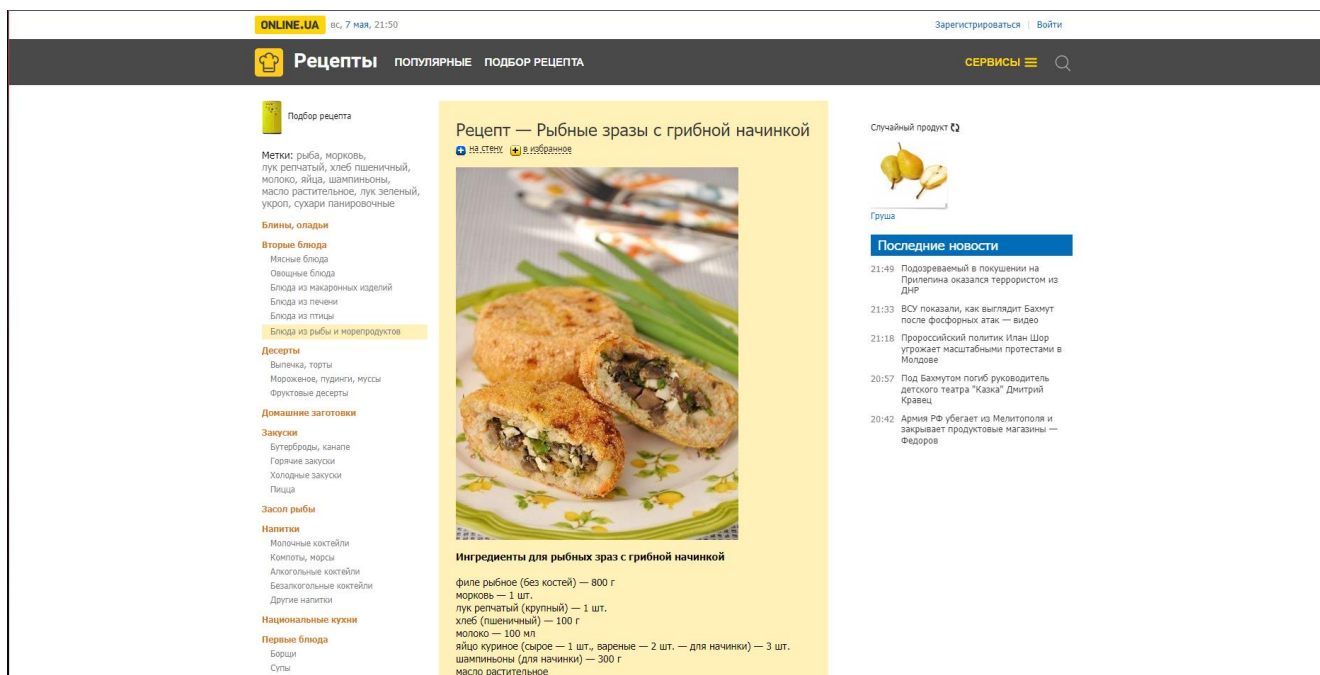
ONLINE.UA вс, 7 мая, 21:50

Зарегистрироваться | Войти

Рецепты ПОПУЛЯРНЫЕ ПОДБОР РЕЦЕПТА

СЕРВИСЫ

Подбор рецепта

Метки: рыба, морковь, лук репчатый, хлеб пшеничный, молоко, яйца, шампиньоны, масло растительное, лук зеленый, укроп, сухари панировочные

Блины, оладьи

Вторые блюда
Мясные блюда
Овощные блюда
Блюда из макаронных изделий
Блюда из печени
Блюда из птицы
Блюда из рыбы и морепродуктов

Десерты
Выпечка, торты
Мороженое, пудинги, муссы
Фруктовые десерты

Домашние заготовки

Закуски
Бутерброды, канапе
Горячие закуски
Холодные закуски
Пицца

Засол рыбы

Напитки
Молочные коктейли
Компоты, морсы
Алкогольные коктейли
Безалкогольные коктейли
Другие напитки

Национальные кухни

Первые блюда
Борщи
Супы

Рецепт — Рыбные зразы с грибной начинкой

на стену в избранное

Ингредиенты для рыбных зраз с грибной начинкой

филе рыбное (без костей) — 800 г
морковь — 1 шт.
лук репчатый (крупный) — 1 шт.
хлеб (пшеничный) — 100 г
молоко — 100 мл
яйцо куриное (сырое — 1 шт., вареные — 2 шт. — для начинки) — 3 шт.
шампиньоны (для начинки) — 300 г
масло растительное

Случайный продукт

Груша

Последние новости

21:49 Подозреваемый в покушении на Прилепина оказался террористом из ДНР

21:33 ВСУ показали, как выглядит Бахмут после фосфорных атак — видео

21:18 Пророссийский политик Илан Шор угрожает масштабными протестами в Молдове

20:57 Под Бахмутом погиб руководитель детского театра "Казка" Дмитрий Кравец

20:42 Армия РФ убегает из Мелитополя и закрывает продуктовые магазины — Федоров